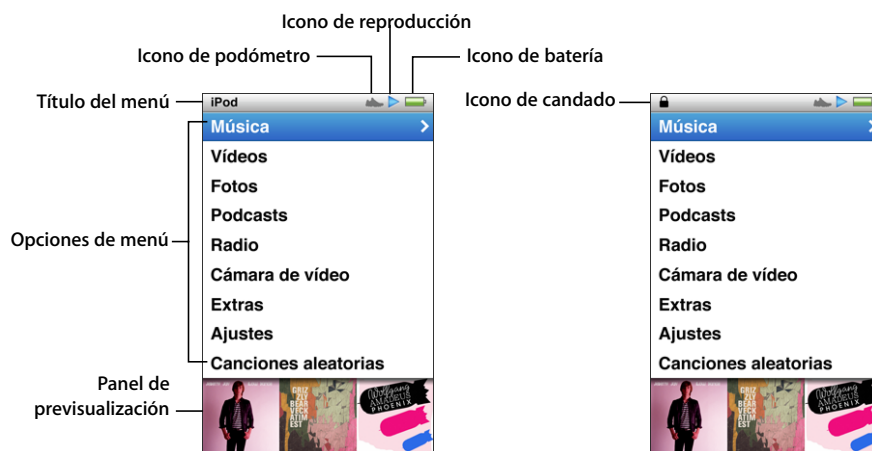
Icono de reproducción
Icono de podómetro
Icono de batería
Título del menú
iPod
Icono de candado
Música
Vídeos
Fotos
Podcasts
Radio
Cámara de vídeo
Extras
Ajustes
Canciones aleatorias
Opciones de menú
Panel de previsualización
Música
Vídeos
Fotos
Podcasts
Radio
Cámara de vídeo
Extras
Ajustes
Canciones aleatorias